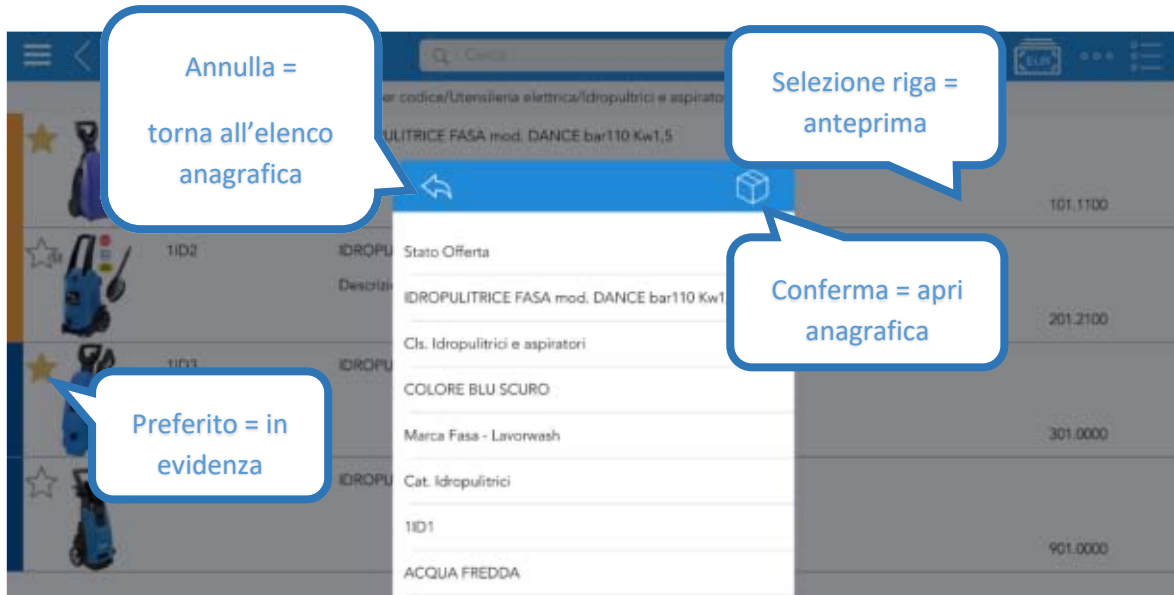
Annulla =

torna all'elenco anagrafica

Cerca

EUR

Selezione riga = anteprima

er codice/Utensileria elettrica/Idropulitrici e aspiratori

ULITRICE FASA mod. DANCE bar110 Kw1,5

101.1100

1ID2

IDROPU

Descrizi

Stato Offerta

IDROPULITRICE FASA mod. DANCE bar110 Kw1

Conferma = apri anagrafica

201.2100

Cls. Idropulitrici e aspiratori

1ID3

IDROPU

COLORE BLU SCURO

Preferito = in evidenza

Marca Fasa - Lavorwash

301.0000

IDROPU

Cat. Idropulitrici

1ID1

901.0000

ACQUA FREDDA